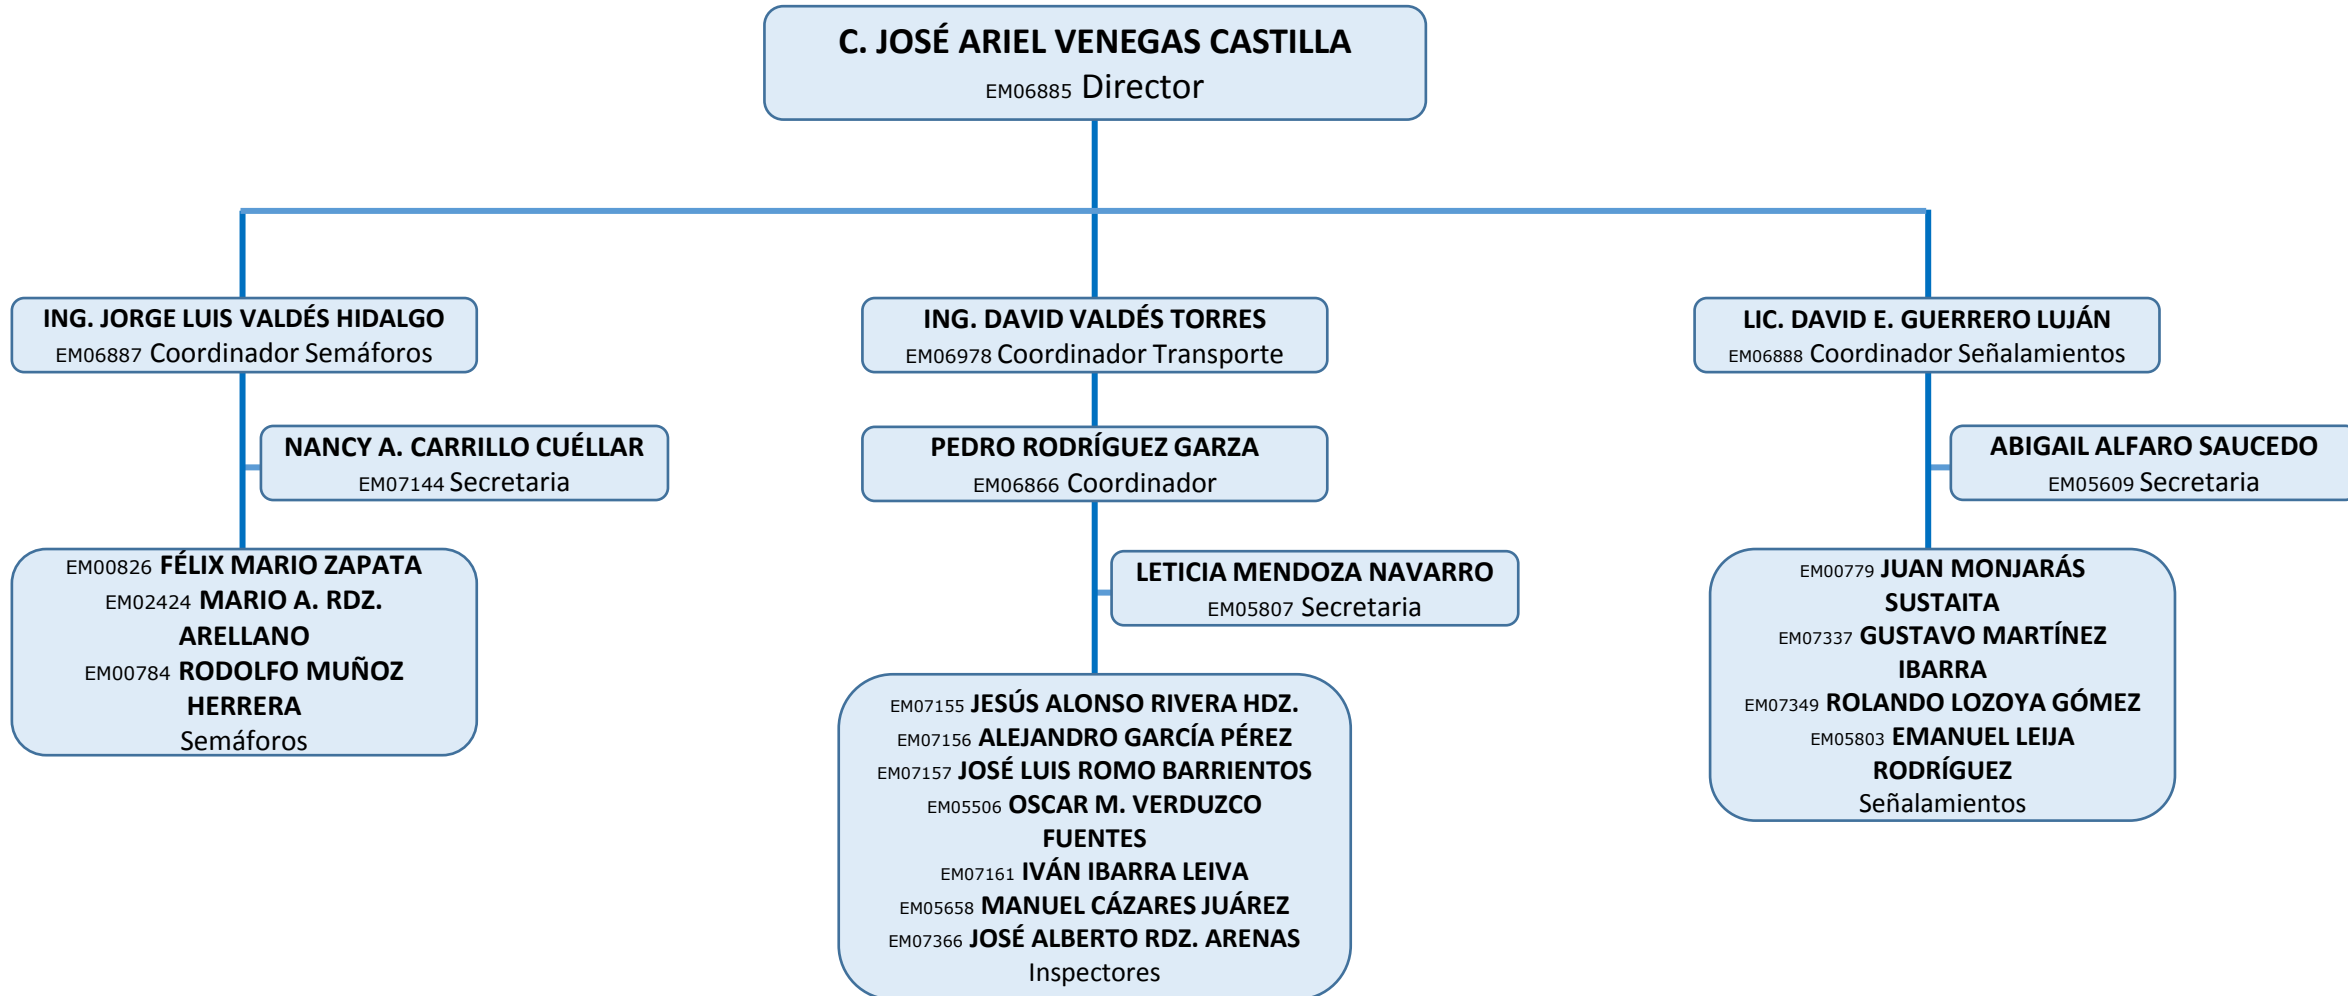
C. JOSÉ ARIEL VENEGAS CASTILLA
EM06885 Director

ING. JORGE LUIS VALDÉS HIDALGO
EM06887 Coordinador Semáforos

NANCY A. CARRILLO CUÉLLAR
EM07144 Secretaria

EM00826 FÉLIX MARIO ZAPATA
EM02424 MARIO A. RDZ. ARELLANO
EM00784 RODOLFO MUÑOZ HERRERA
Semáforos

ING. DAVID VALDÉS TORRES
EM06978 Coordinador Transporte

PEDRO RODRÍGUEZ GARZA
EM06866 Coordinador

LETICIA MENDOZA NAVARRO
EM05807 Secretaria

EM07155 JESÚS ALONSO RIVERA HDZ.
EM07156 ALEJANDRO GARCÍA PÉREZ
EM07157 JOSÉ LUIS ROMO BARRIENTOS
EM05506 OSCAR M. VERDUZCO FUENTES
EM07161 IVÁN IBARRA LEIVA
EM05658 MANUEL CÁZARES JUÁREZ
EM07366 JOSÉ ALBERTO RDZ. ARENAS
Inspectores

LIC. DAVID E. GUERRERO LUJÁN
EM06888 Coordinador Señalamientos

ABIGAIL ALFARO SAUCEDO
EM05609 Secretaria

EM00779 JUAN MONJARÁS SUSTAITA
EM07337 GUSTAVO MARTÍNEZ IBARRA
EM07349 ROLANDO LOZOYA GÓMEZ
EM05803 EMANUEL LEIJA RODRÍGUEZ
Señalamientos